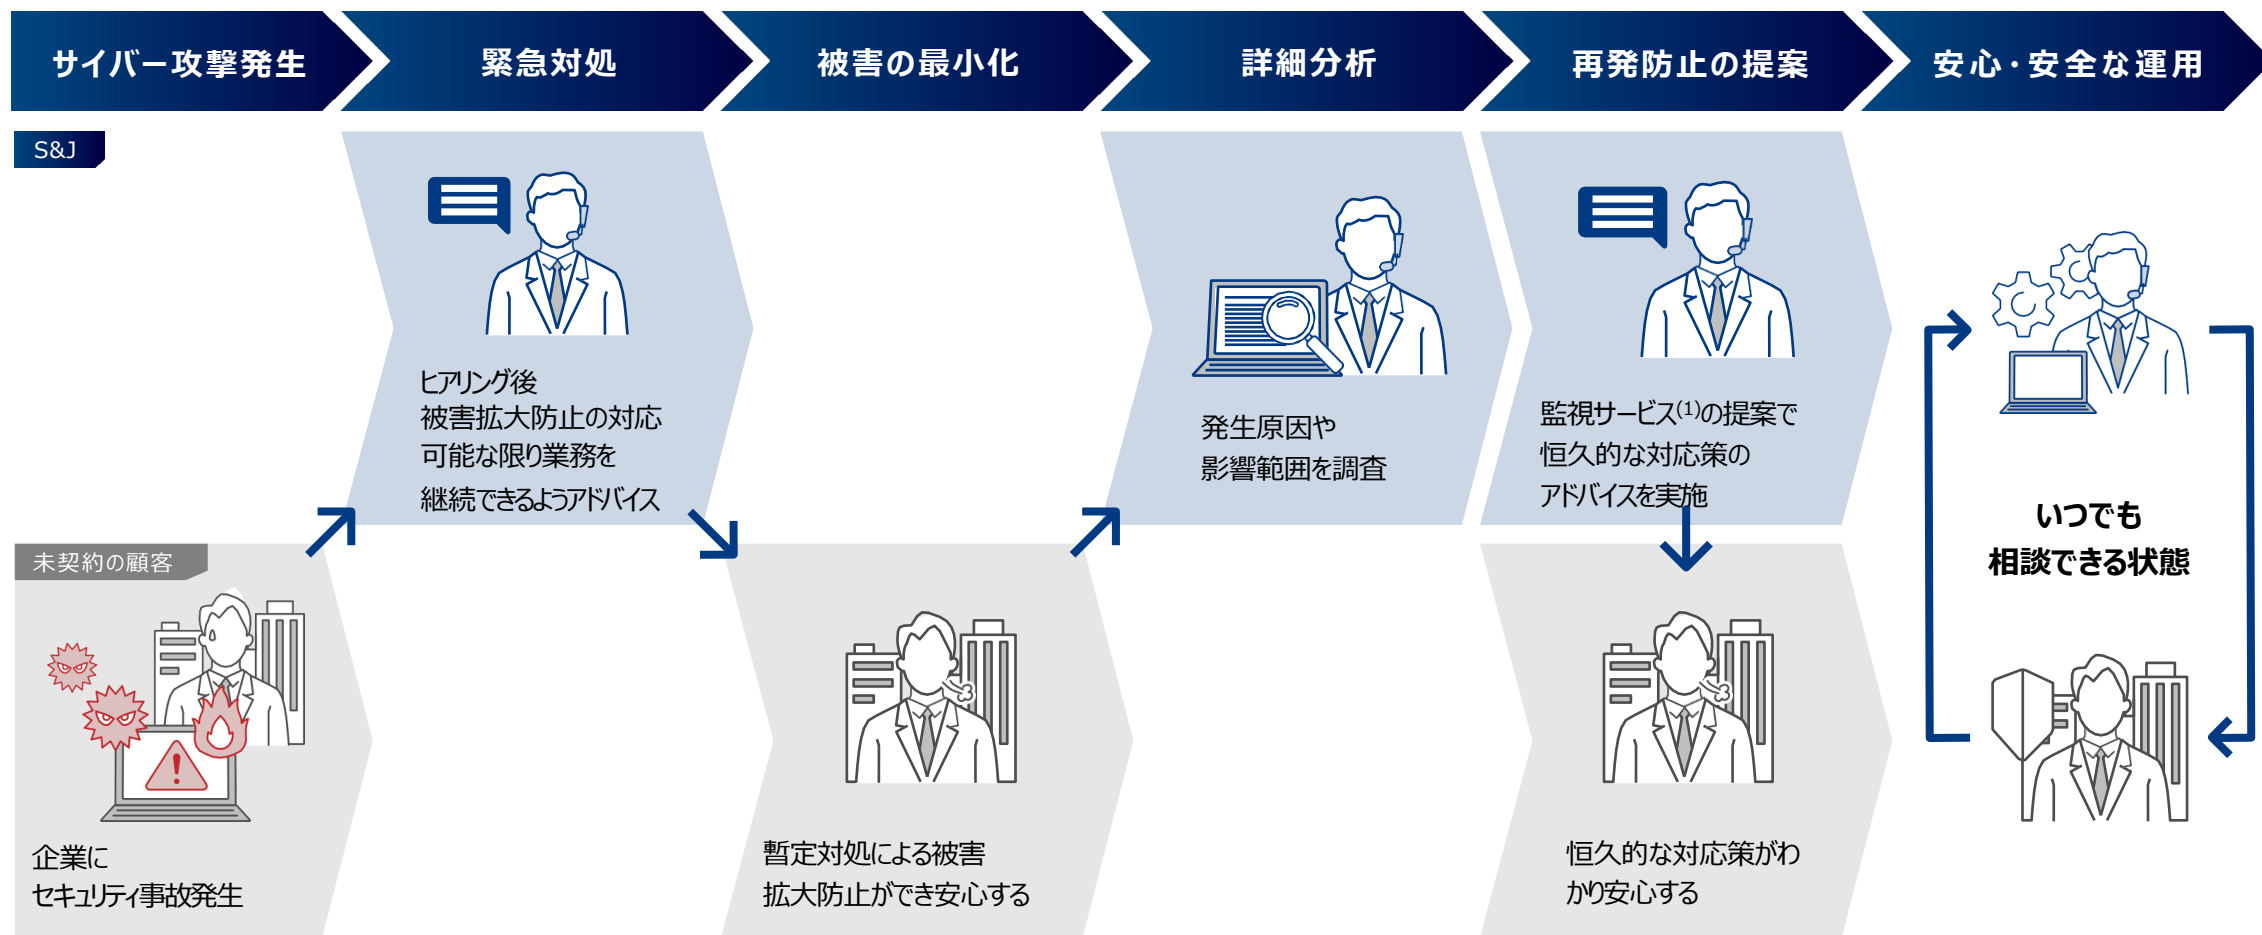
サイバー攻撃発生

緊急対処

被害の最小化

詳細分析

再発防止の提案

安心・安全な運用

S&J

ヒアリング後
被害拡大防止の対応
可能な限り業務を
継続できるようアドバイス

発生原因や
影響範囲を調査

監視サービス$^{(1)}$の提案で
恒久的な対応策の
アドバイスを実施

いつでも
相談できる状態

未契約の顧客

企業に
セキュリティ事故発生

暫定対処による被害
拡大防止ができ安心する

恒久的な対応策がわ
かり安心する